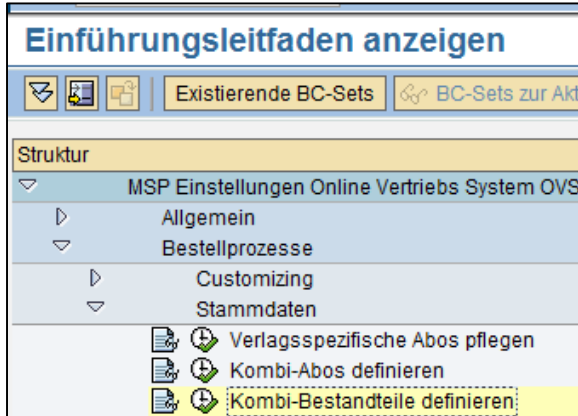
Einführungsleitfaden anzeigen

Existierende BC-Sets

BC-Sets zur Akt

Struktur

MSP Einstellungen Online Vertriebs System OVS

Allgemein

Bestellprozesse

Customizing

Stammdaten

Verlagsspezifische Abos pflegen

Kombi-Abos definieren

Kombi-Bestandteile definieren